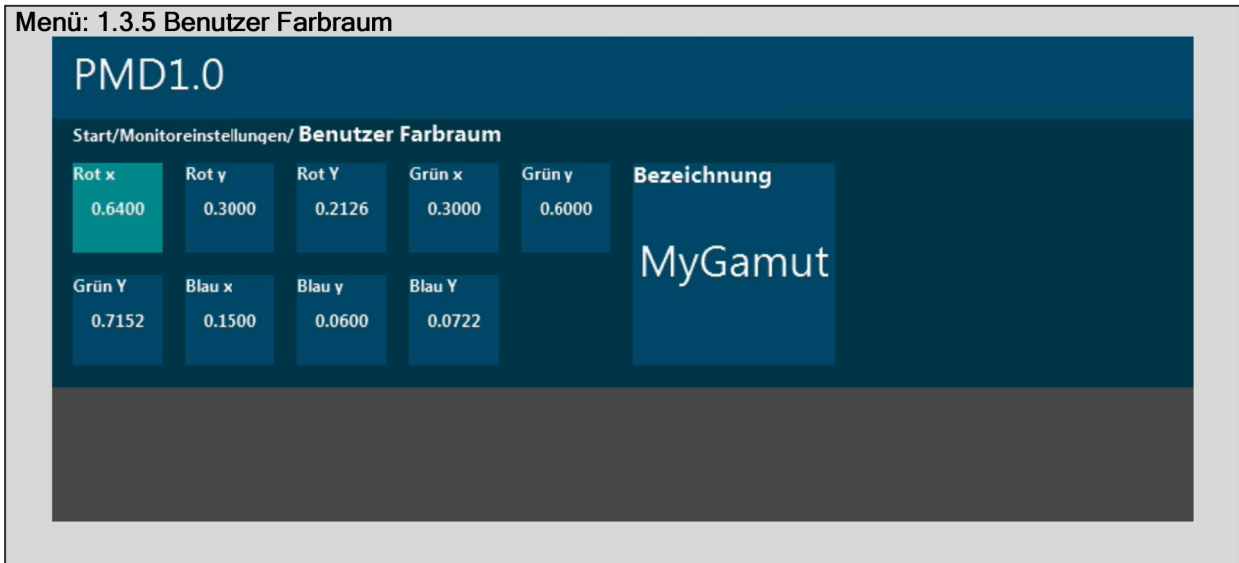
Menü: 1.3.5 Benutzer Farbraum

PMD1.0

Start/Monitoreinstellungen/ Benutzer Farbraum

Rot x
0.6400

Rot y
0.3000

Rot Y
0.2126

Grün x
0.3000

Grün y
0.6000

Bezeichnung

MyGamut

Grün Y
0.7152

Blau x
0.1500

Blau y
0.0600

Blau Y
0.0722